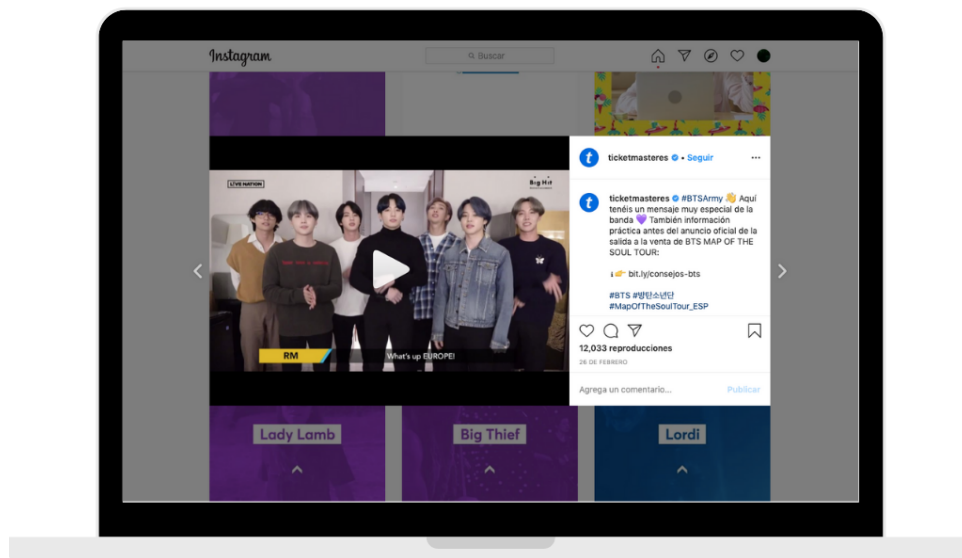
Instagram

Buscar

LIVE NATION

Big Hit

RM

What's up EUROPE!

t

ticketmasteres • Seguir

...

ticketmasteres #BTSArmy 👋 Aquí tenéis un mensaje muy especial de la banda 💜 También información práctica antes del anuncio oficial de la salida a la venta de BTS MAP OF THE SOUL TOUR:

ℹ️👉 bit.ly/consejos-bts

#BTS #방탄소년단 #MapOfTheSoulTour_ESP

12,033 reproducciones

26 DE FEBRERO

Agrega un comentario...

Publicar

Lady Lamb

Big Thief

Lordi